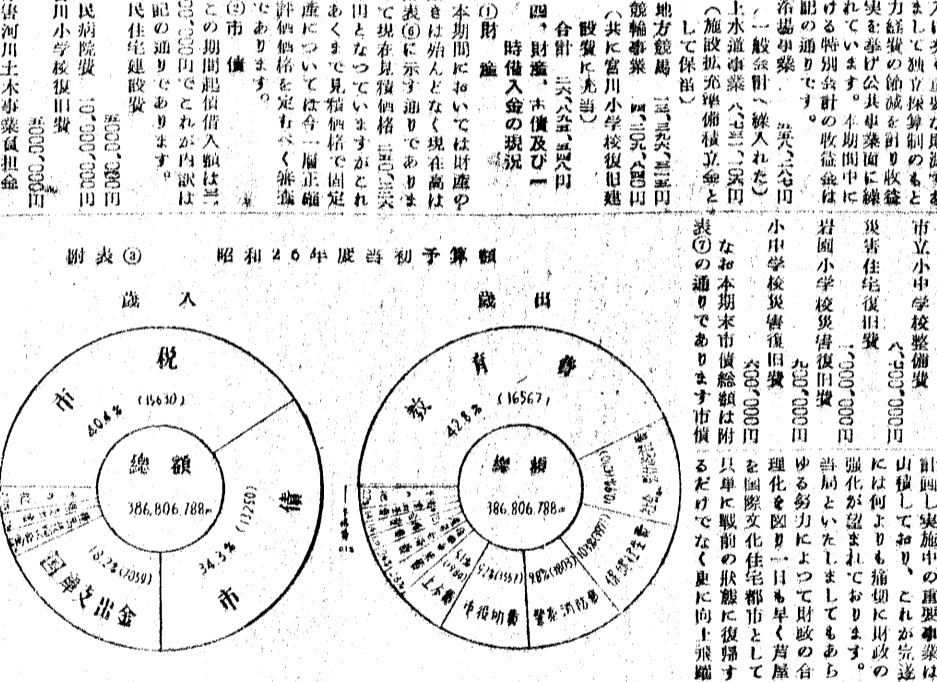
ましても重要な財源であ

ましては独立採算制のもと

力経費の節減を計り収益

実を挙げ公共事業面に繰

れています。本期間中に

ける特別会計の収益金は

記の通りです。

競馬事業　三五、〇七八、〇〇〇円

（一般会計へ繰入れた）

上水道事業　八、七三〇、〇〇〇円

（施設拡充準備積立金として保留）

地方競馬　三五、〇九八、三〇〇円

競輪事業　四三、〇〇〇、〇〇〇円

（共に宮川小学校復旧建設費に充当）

合計　三六、八五三、三〇八円

四、財産、市債及び一時借入金の現況

(1)財産

本期間においては財産の増減は殆んどなく現在高は表(6)に示す通りであります。で現在見積価格三三〇、六三〇、〇〇〇円とあくまで見積価格で固定資産については今一層正確な評価価格を定むべく準備中であります。

(2)市債

この期間起債借入額は三三、〇〇〇、〇〇〇円でこれが内訳は記の通りであります。

民生住宅建設費　三、〇〇〇、〇〇〇円

民病院費　一〇、〇〇〇、〇〇〇円

川小学校復旧費

惨河川土木事業負担金　三〇、〇〇〇、〇〇〇円

市立小中学校整備費　八、〇〇〇、〇〇〇円

災害住宅復旧費　一、〇〇〇、〇〇〇円

君園小学校災害復旧費　九〇〇、〇〇〇円

小中学校災害復旧費　六〇〇、〇〇〇円

なお本期末市債総額は附表⑦の通りであります市債

計画し実施中の重要事業は山積しており、これが完遂には何よりも痛切に財政の強化が望まれております。当局といたしましてもあらゆる努力によって財政の合理化を図り一日も早く芦屋を国際文化住宅都市として只単に戦前の状態に復帰するだけでなく更に向上飛躍

附表③　昭和26年度当初予算額

歳入

税
市
40.4%（15630）
総額
386,806,788円
債
市
34.3%（13250）
国庫支出金
18.2%（7059）

歳出

教育費
42.8%（16567）
総額
386,806,788円
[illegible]
保健衛生費
10.0%
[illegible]
警察消防費
9.8%（3803）
市役所費
9.2%（3557）
土木費
5.1%（1980）